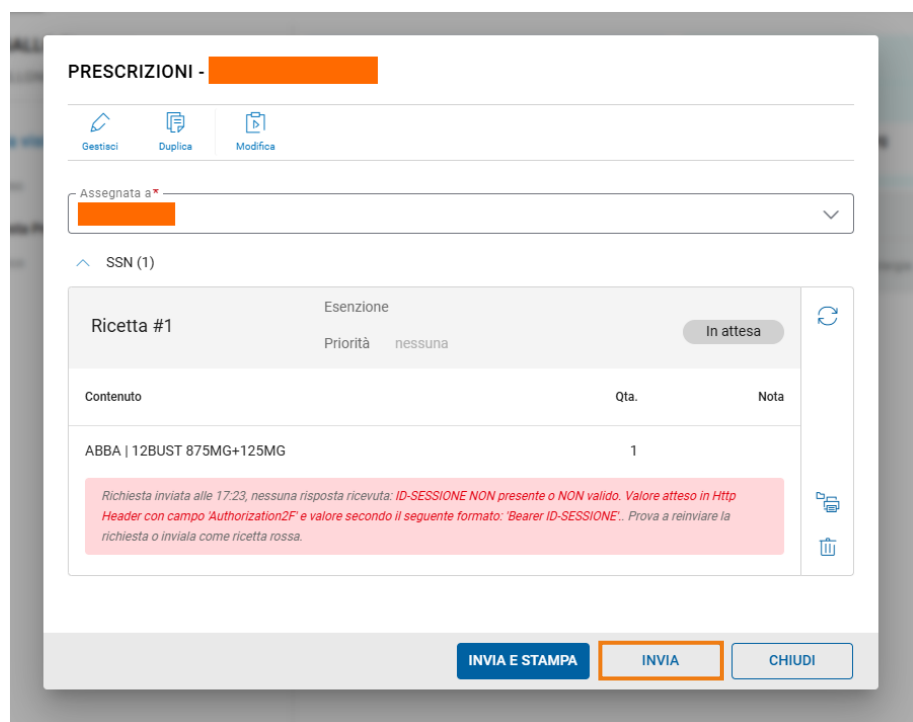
PRESCRIZIONI -

Gestisci
Duplica
Modifica

Assegnata a*

SSN (1)

Ricetta #1
Esenzione
Priorità nessuna
In attesa

| Contenuto | Qta. | Nota |
|---|---|---|
| ABBA \| 12BUST 875MG+125MG | 1 | |

Richiesta inviata alle 17:23, nessuna risposta ricevuta: ID-SESSIONE NON presente o NON valido. Valore atteso in Http Header con campo 'Authorization2F' e valore secondo il seguente formato: 'Bearer ID-SESSIONE'.. Prova a reinviare la richiesta o inviala come ricetta rossa.

INVIA E STAMPA
INVIA
CHIUDI